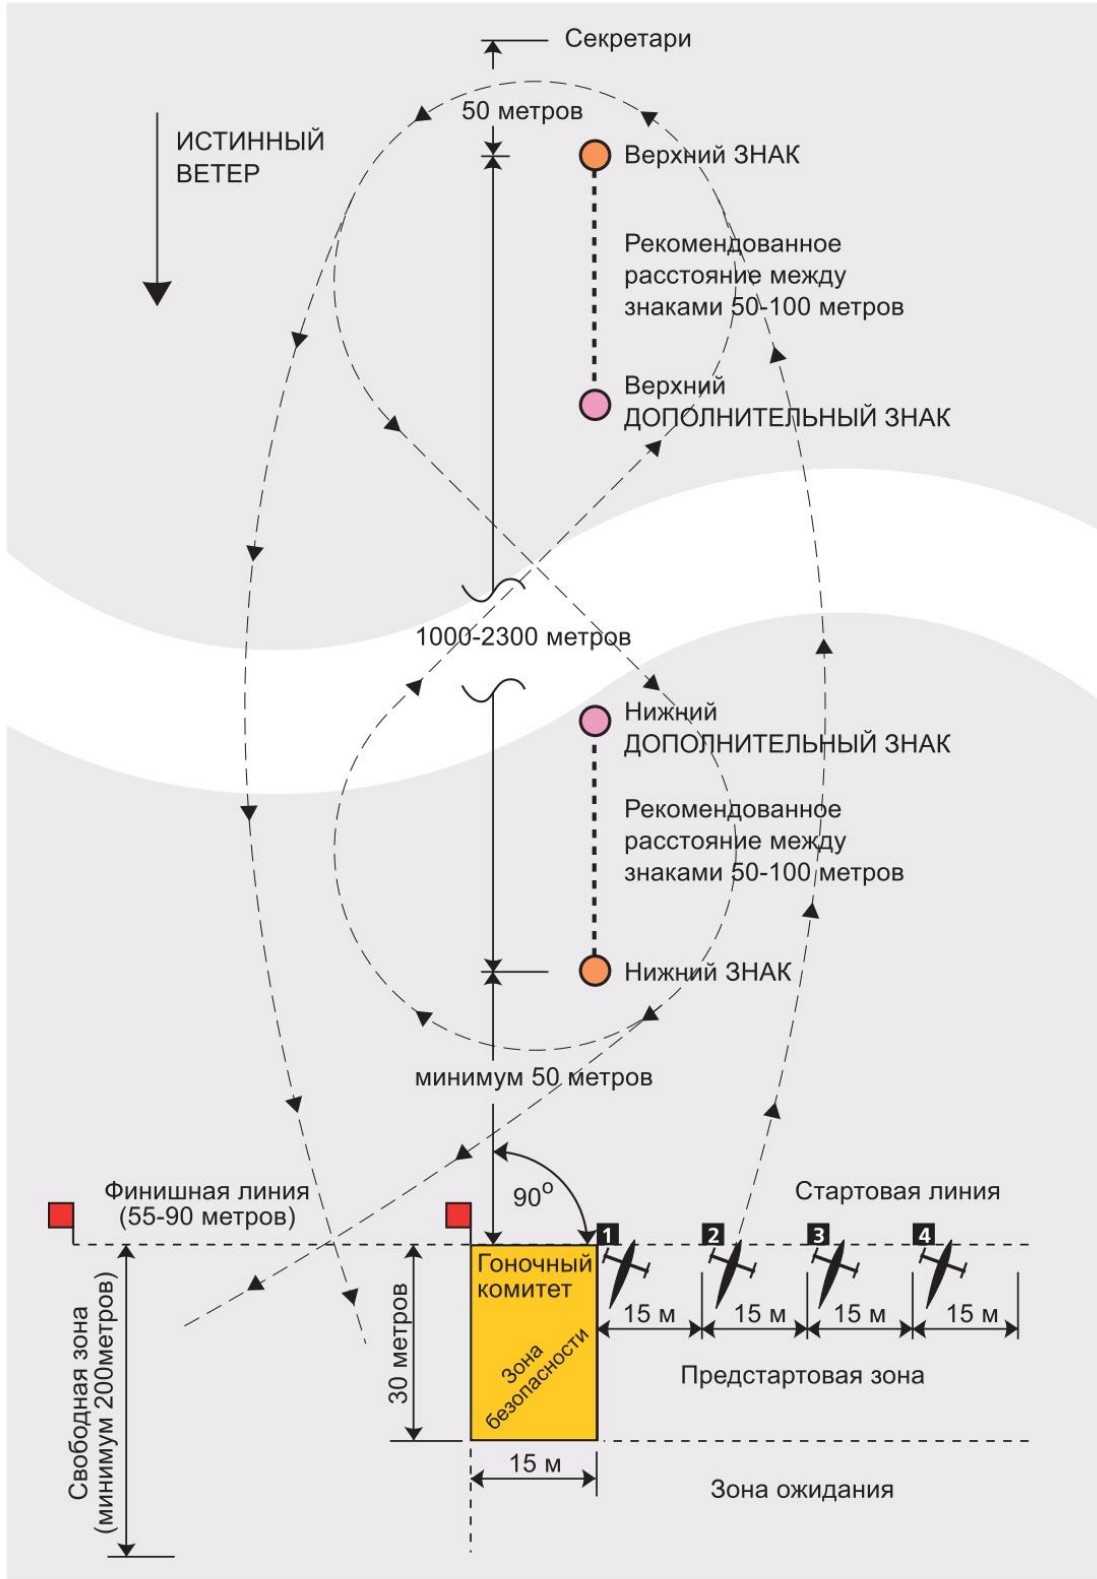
Секретари

50 метров

ИСТИННЫЙ ВЕТЕР

Верхний ЗНАК

Рекомендованное расстояние между знаками 50-100 метров

Верхний ДОПОЛНИТЕЛЬНЫЙ ЗНАК

1000-2300 метров

Нижний ДОПОЛНИТЕЛЬНЫЙ ЗНАК

Рекомендованное расстояние между знаками 50-100 метров

Нижний ЗНАК

минимум 50 метров

$90^o$

Финишная линия (55-90 метров)

Стартовая линия

1 2 3 4

Гоночный комитет

Зона безопасности

15 м 15 м 15 м 15 м

30 метров

Свободная зона (минимум 200метров)

Предстартовая зона

15 м

Зона ожидания